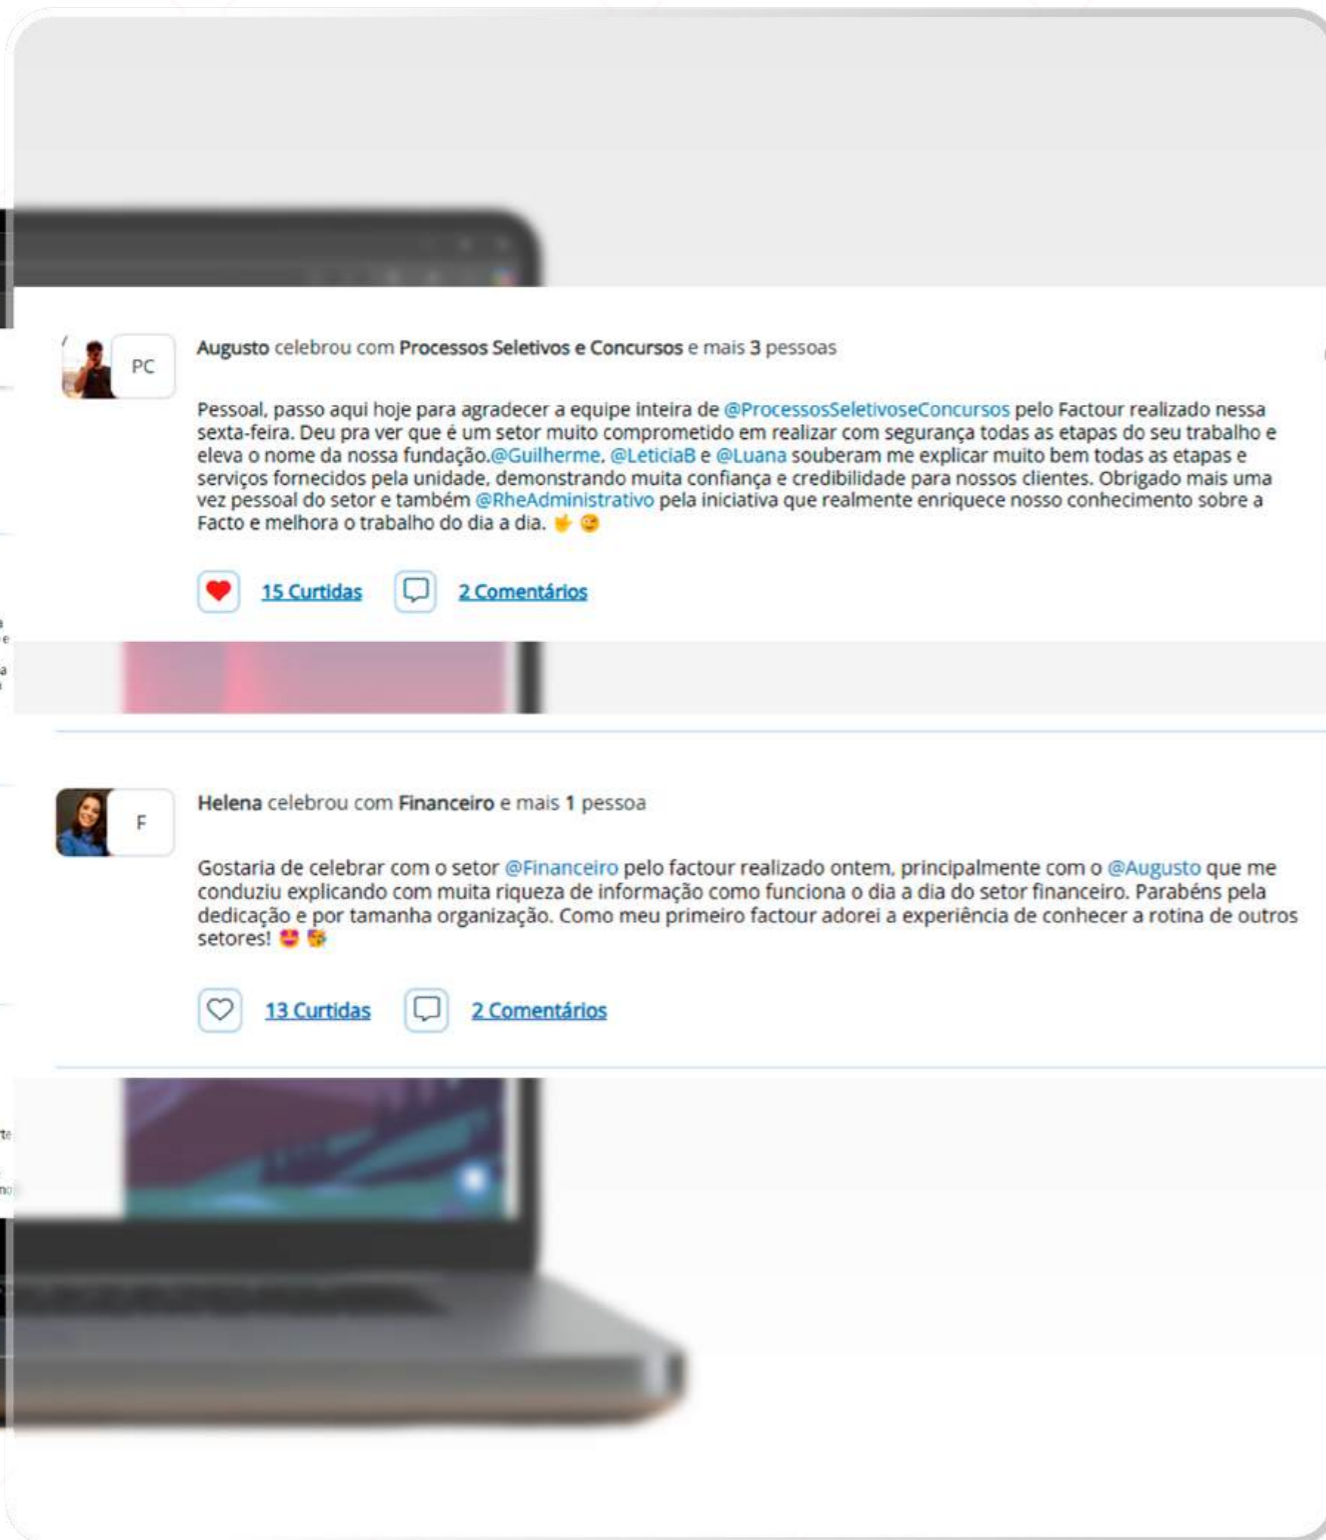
PC

Augusto celebrou com Processos Seletivos e Concursos e mais 3 pessoas

Pessoal, passo aqui hoje para agradecer a equipe inteira de @ProcessosSeletivoseConcursos pelo Factour realizado nessa sexta-feira. Deu pra ver que é um setor muito comprometido em realizar com segurança todas as etapas do seu trabalho e eleva o nome da nossa fundação.@Guilherme, @LeticiaB e @Luana souberam me explicar muito bem todas as etapas e serviços fornecidos pela unidade, demonstrando muita confiança e credibilidade para nossos clientes. Obrigado mais uma vez pessoal do setor e também @RheAdministrativo pela iniciativa que realmente enriquece nosso conhecimento sobre a Facto e melhora o trabalho do dia a dia. 🤟 😉

15 Curtidas

2 Comentários

F

Helena celebrou com Financeiro e mais 1 pessoa

Gostaria de celebrar com o setor @Financeiro pelo factour realizado ontem, principalmente com o @Augusto que me conduziu explicando com muita riqueza de informação como funciona o dia a dia do setor financeiro. Parabéns pela dedicação e por tamanha organização. Como meu primeiro factour adorei a experiência de conhecer a rotina de outros setores! 😍 🥳

13 Curtidas

2 Comentários